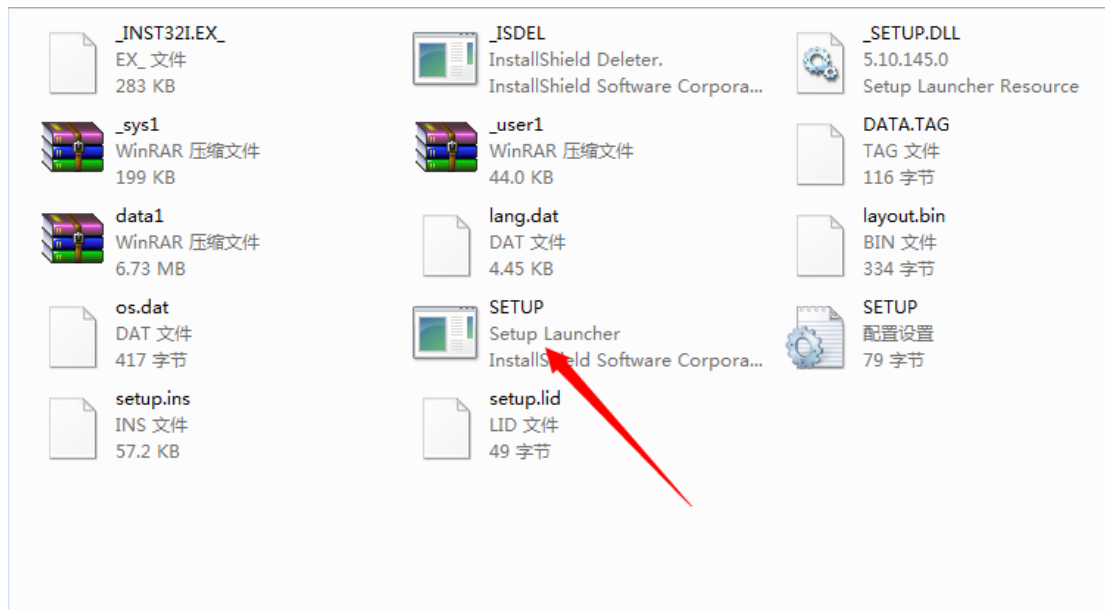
_INST32I.EX_
EX_ 文件
283 KB

_ISDEL
InstallShield Deleter.
InstallShield Software Corpora...

_SETUP.DLL
5.10.145.0
Setup Launcher Resource

_sys1
WinRAR 压缩文件
199 KB

_user1
WinRAR 压缩文件
44.0 KB

DATA.TAG
TAG 文件
116 字节

data1
WinRAR 压缩文件
6.73 MB

lang.dat
DAT 文件
4.45 KB

layout.bin
BIN 文件
334 字节

os.dat
DAT 文件
417 字节

SETUP
Setup Launcher
InstallShield Software Corpora...

SETUP
配置设置
79 字节

setup.ins
INS 文件
57.2 KB

setup.lid
LID 文件
49 字节